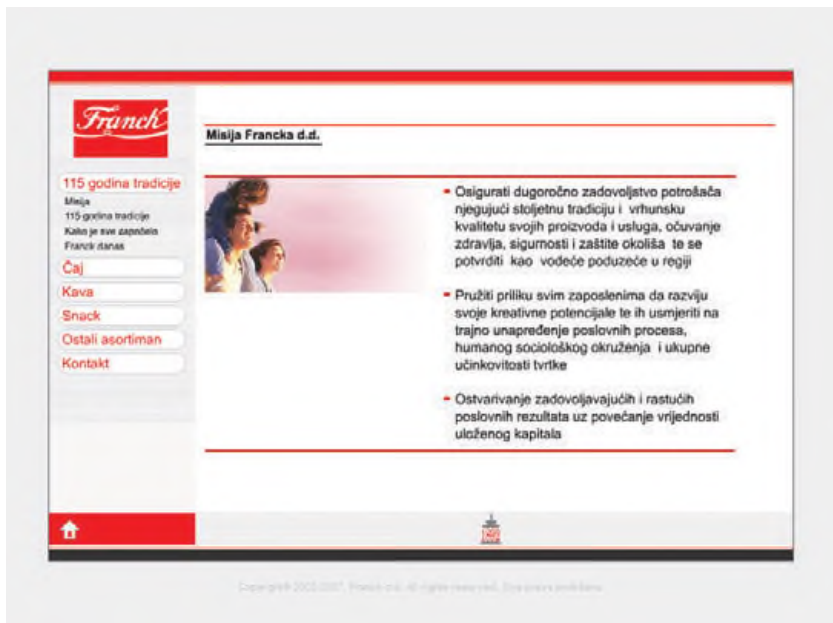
Franck

Misija Francka d.d.

115 godina tradicije
Misija
115 godina tradicije
Kako je sve započelo
Franck danas
Čaj
Kava
Snack
Ostali asortiman
Kontakt

- Osigurati dugoročno zadovoljstvo potrošača njegujući stoljetnu tradiciju i vrhunsku kvalitetu svojih proizvoda i usluga, očuvanje zdravlja, sigurnosti i zaštite okoliša te se potvrditi kao vodeće poduzeće u regiji

- Pružiti priliku svim zaposlenima da razviju svoje kreativne potencijale te ih usmjeriti na trajno unapređenje poslovnih procesa, humanog sociološkog okruženja i ukupne učinkovitosti tvrtke

- Ostvarivanje zadovoljavajućih i rastućih poslovnih rezultata uz povećanje vrijednosti uloženog kapitala

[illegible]